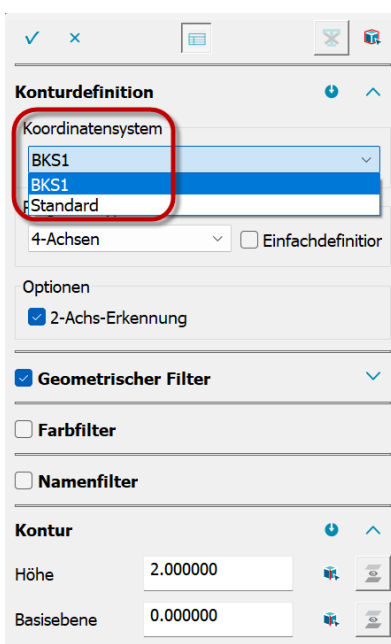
✓ ×

Konturdefinition

Koordinatensystem

BKS1

BKS1

Standard

4-Achsen

Einfachdefinitior

Optionen

2-Achs-Erkennung

Geometrischer Filter

Farbfilter

Namenfilter

Kontur

Höhe 2.000000

Basisebene 0.000000